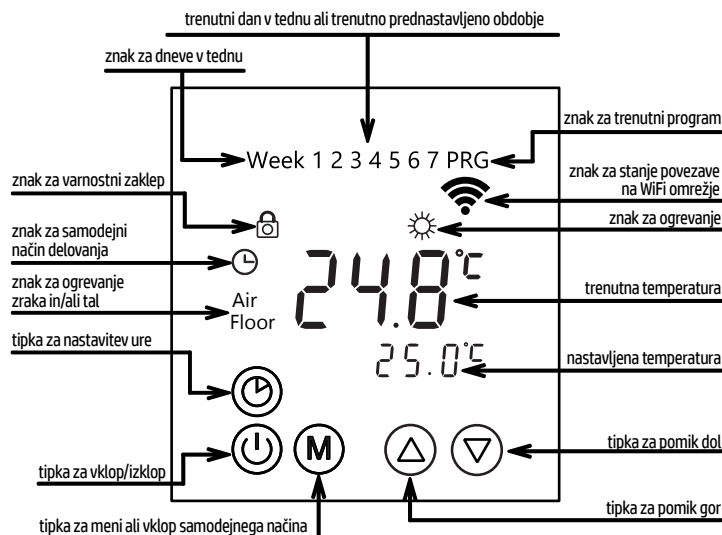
trenutni dan v tednu ali trenutno prednastavljeno obdobje

znak za dneve v tednu

znak za trenutni program

Week 1 2 3 4 5 6 7 PRG

znak za stanje povezave na WiFi omrežje

znak za varnostni zaklep

znak za ogrevanje

znak za samodejni način delovanja

znak za ogrevanje zraka in/ali tal

Air
Floor

24.8°C

trenutna temperatura

tipka za nastavitev ure

25.0°C

nastavljena temperatura

M

tipka za pomik dol

tipka za vklop/izklop

tipka za pomik gor

tipka za meni ali vklop samodejnega načina